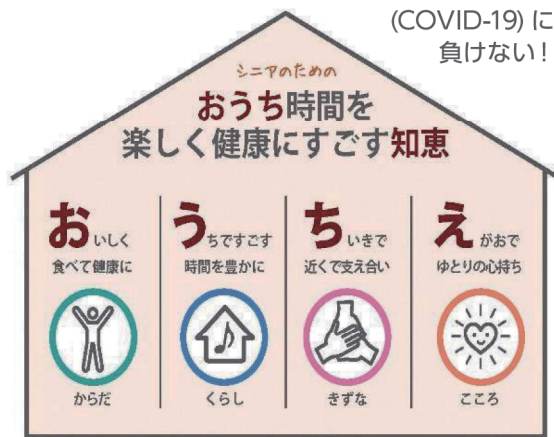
(COVID-19) に
負けない！

シニアのための
おうち時間を
楽しく健康にすごす知恵

おいしく
食べて健康に
からだ

うちですごす
時間を豊かに
くらし

ちいきで
近くで支え合い
きずな

えがおで
ゆとりの心持ち
こころ